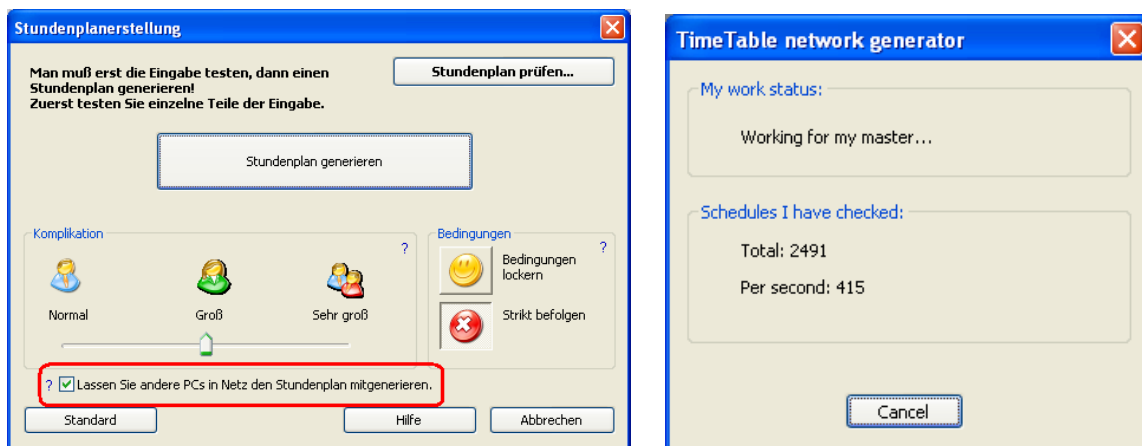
Stundenplanerstellung

Man muß erst die Eingabe testen, dann einen Stundenplan generieren!
Zuerst testen Sie einzelne Teile der Eingabe.

Stundenplan prüfen...

Stundenplan generieren

Komplikation ?

Normal

Groß

Sehr groß

Bedingungen ?

Bedingungen lockern

Strikt befolgen

? Lassen Sie andere PCs in Netz den Stundenplan mitgenerieren.

Standard

Hilfe

Abbrechen

TimeTable network generator

My work status:

Working for my master...

Schedules I have checked:

Total: 2491

Per second: 415

Cancel